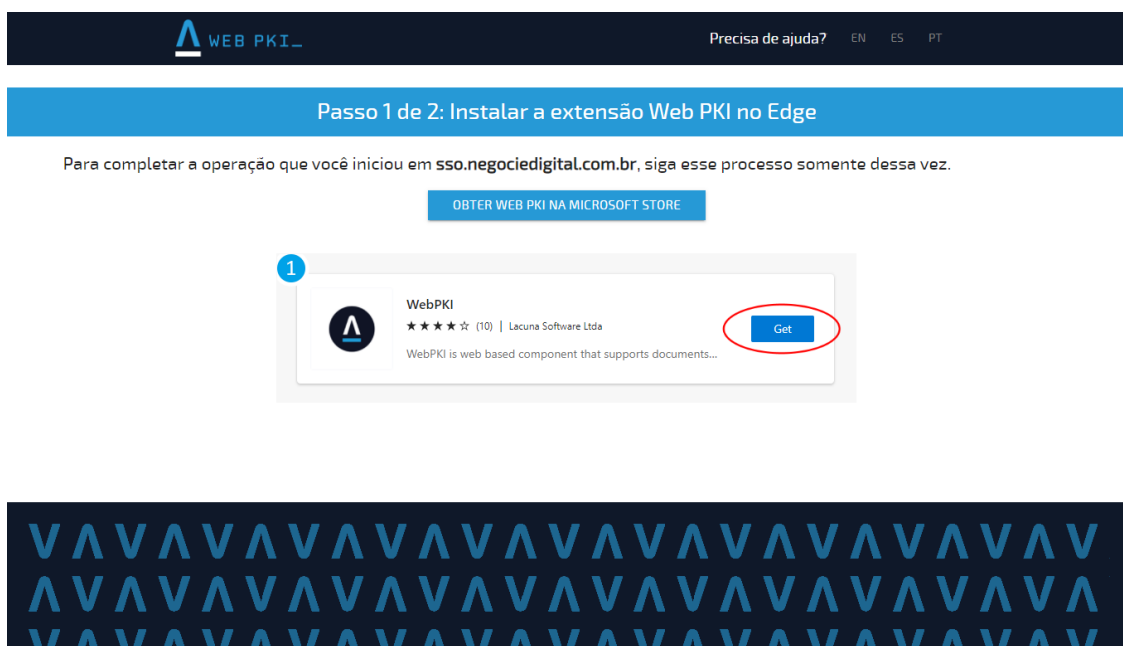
WEB PKI_

Precisa de ajuda? EN ES PT

Passo 1 de 2: Instalar a extensão Web PKI no Edge

Para completar a operação que você iniciou em **sso.negociedigital.com.br**, siga esse processo somente dessa vez.

OBTER WEB PKI NA MICROSOFT STORE

1

WebPKI

★★★★☆ (10) | Lacuna Software Ltda

WebPKI is web based component that supports documents...

Get